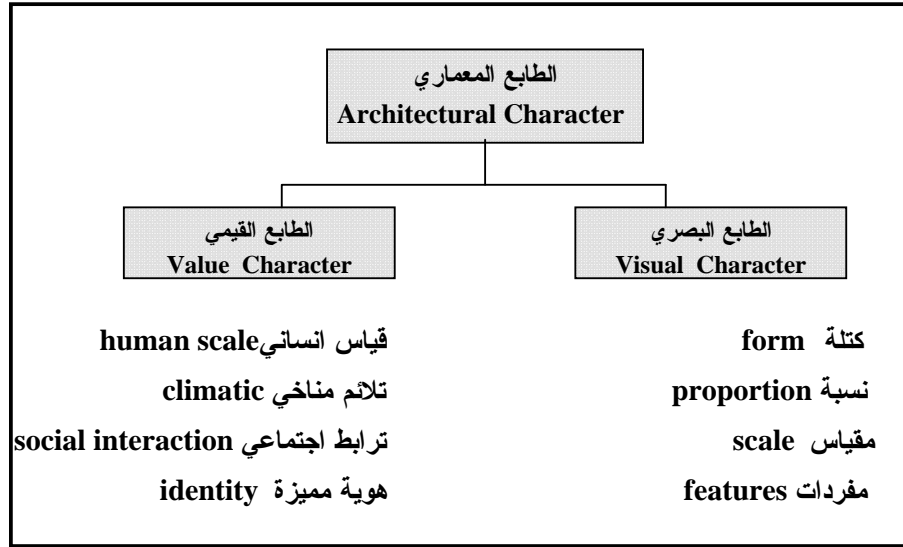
الطابع المعماري
Architectural Character

الطابع البصري
Visual Character

الطابع القيمي
Value Character

كتلة form
نسبة proportion
مقياس scale
مفردات features

قياس انساني human scale
تلائم مناخي climatic
ترابط اجتماعي social interaction
هوية مميزة identity